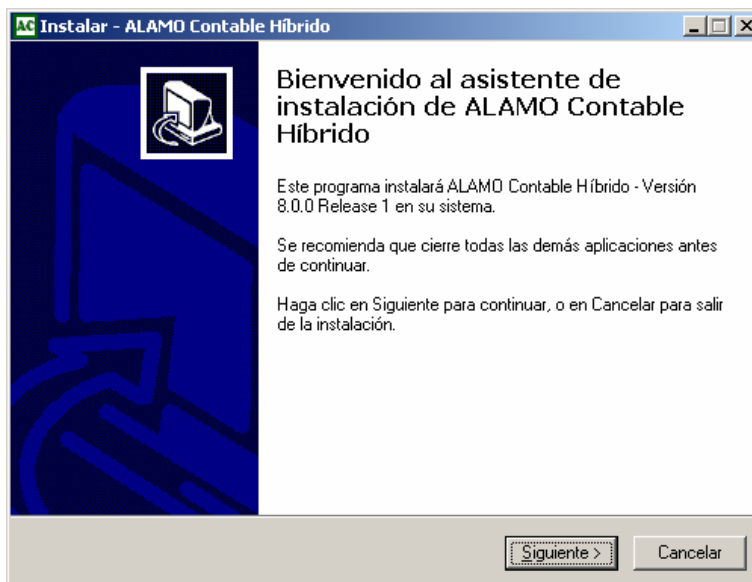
AC Instalar - ALAMO Contable Híbrido

Bienvenido al asistente de instalación de ALAMO Contable Híbrido

Este programa instalará ALAMO Contable Híbrido - Versión 8.0.0 Release 1 en su sistema.

Se recomienda que cierre todas las demás aplicaciones antes de continuar.

Haga clic en Siguiente para continuar, o en Cancelar para salir de la instalación.

Siguiente >
Cancelar